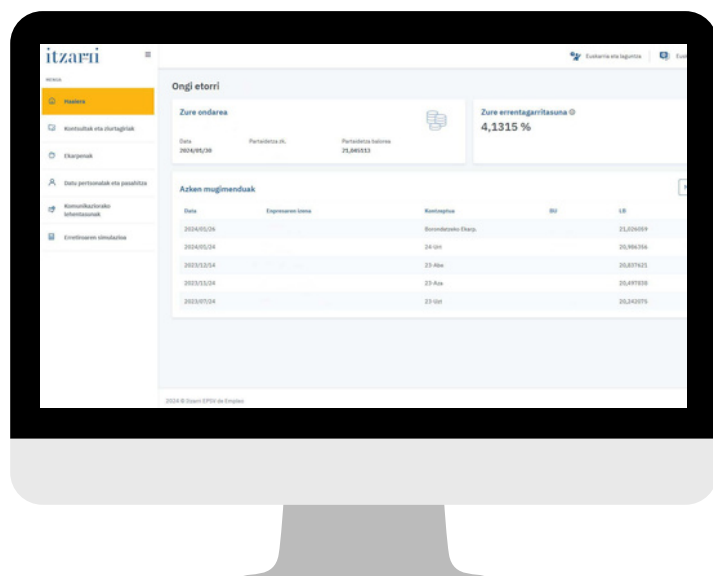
itzarri

MENUA

Hasiera

Kontsultak eta ziurtagiriak

Ekarpenak

Datu pertsonalak eta pasahitza

Komunikazioetarako lehentasunak

Erretiroaren simulazioa

Euskarria eta laguntza | Eus

Ongi etorri

Zure ondarea

Data
2024/01/30

Partaidetza zk.

Partaidetza balioa
21,045513

Zure errentagarritasuna
4,1315 %

Azken mugimenduak

| Data | Enpresaren izena | Kontzeptua | BU | LB |
|---|---|---|---|---|
| 2024/01/26 | | Borondatezko Ekarp. | | 21,026059 |
| 2024/01/24 | | 24-Urt | | 20,986766 |
| 2023/12/24 | | 23-Abe | | 20,837621 |
| 2023/11/24 | | 23-Aza | | 20,497838 |
| 2023/07/24 | | 23-Uzt | | 20,242075 |

2024 © Itzarri EPSV de Empleo